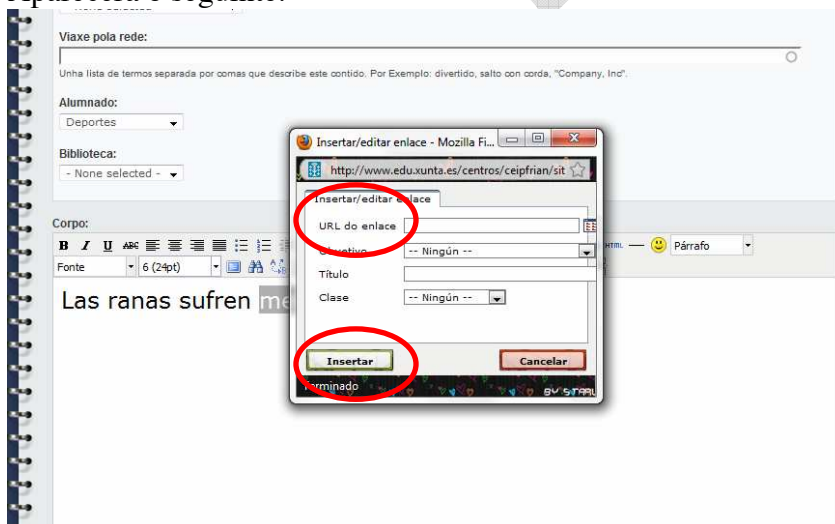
Aparecerá o seguinte:

Viaxe pola rede:

Unha lista de termos separada por comas que describe este contido. Por Exemplo: divertido, salto con corda, "Company, Inc".

Alumnado:
Deportes

Biblioteca:
- None selected -

Corpo:

Fonte
6 (24pt)
Párrafo

Las ranas sufren me

Insertar/editar enlace - Mozilla Fi...
http://www.edu.xunta.es/centros/ceipfrian/sit
Insertar/editar enlace
URL do enlace
Obxetivo -- Ningún --
Título
Clase -- Ningún --
Insertar
Cancelar
Terminado
BY SITAAL